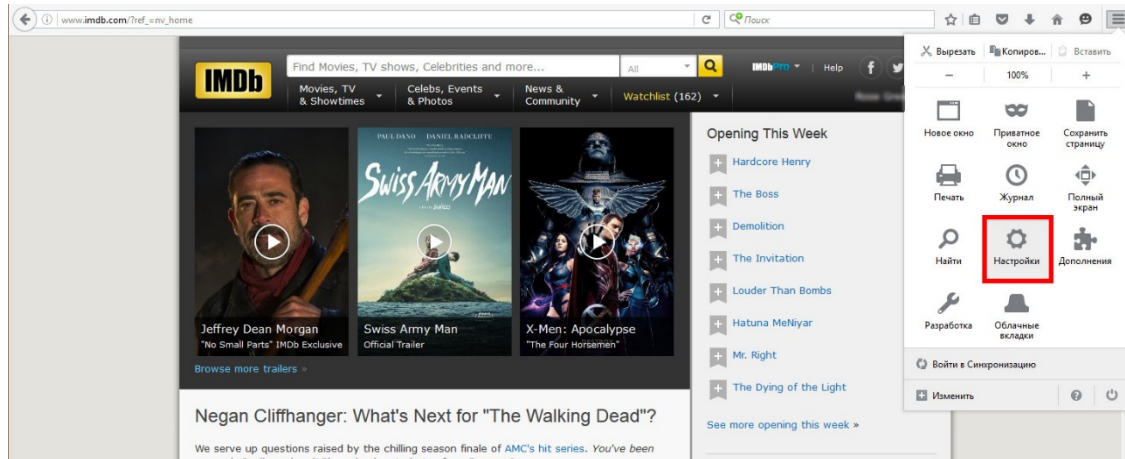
www.imdb.com/?ref_=nv_home

Поиск

Вырезать Копиров... Вставить
− 100% +

Новое окно
Приватное окно
Сохранить страницу
Печать
Журнал
Полный экран
Найти
Настройки
Дополнения
Разработка
Облачные вкладки

Войти в Синхронизацию

Изменить

IMDb

Find Movies, TV shows, Celebrities and more...

All

IMDbPro | Help

Movies, TV & Showtimes

Celebs, Events & Photos

News & Community

Watchlist (162)

PAUL DANO DANIEL RADCLIFFE

SWISS ARMY MAN

Jeffrey Dean Morgan
"No Small Parts" IMDb Exclusive

Swiss Army Man
Official Trailer

X-Men: Apocalypse
"The Four Horsemen"

Browse more trailers »

Opening This Week

Hardcore Henry
The Boss
Demolition
The Invitation
Louder Than Bombs
Hatuna MeNiyar
Mr. Right
The Dying of the Light

See more opening this week »

Negan Cliffhanger: What's Next for "The Walking Dead"?

We serve up questions raised by the chilling season finale of AMC's hit series. You've been